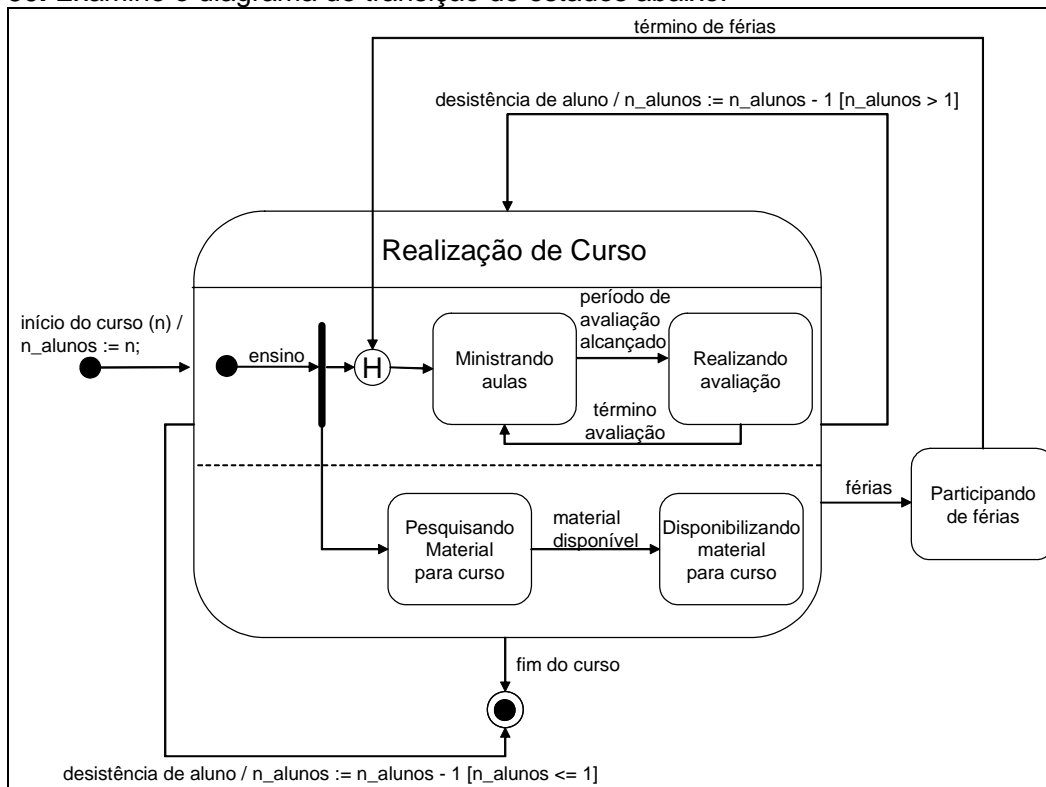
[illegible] Examine o diagrama de transição de estados abaixo:

término de férias

desistência de aluno / n_alunos := n_alunos - 1 [n_alunos > 1]

Realização de Curso

início do curso (n) / n_alunos := n;

ensino

H

Ministrando aulas

período de avaliação alcançado

Realizando avaliação

término avaliação

férias

Participando de férias

Pesquisando Material para curso

material disponível

Disponibilizando material para curso

fim do curso

desistência de aluno / n_alunos := n_alunos - 1 [n_alunos <= 1]